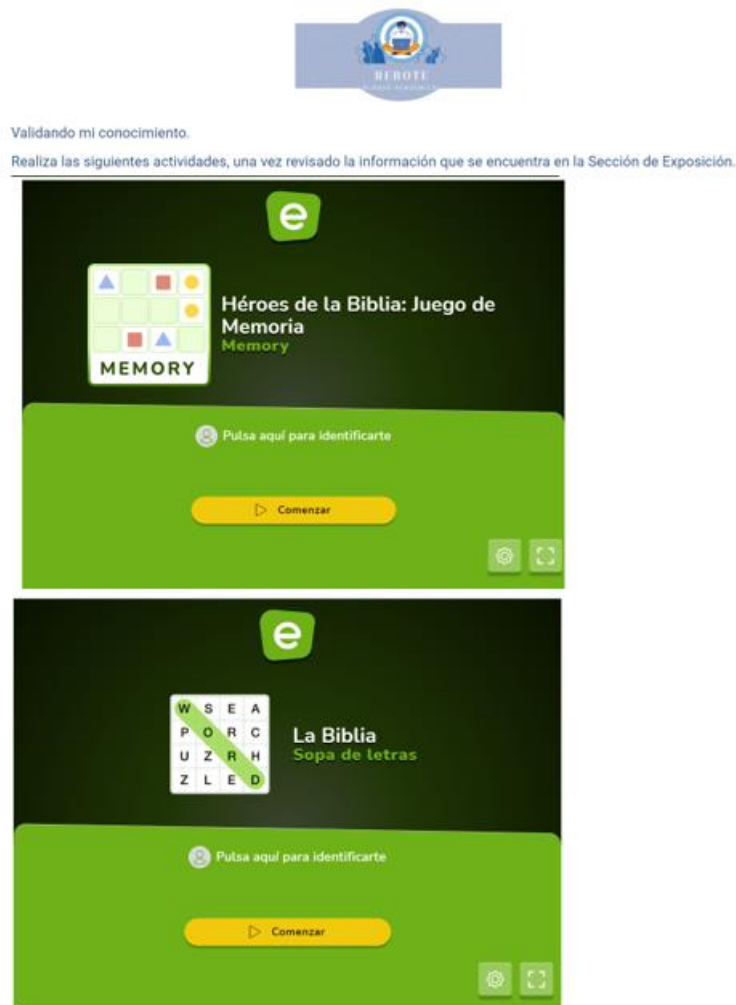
REBOTE
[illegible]

Validando mi conocimiento.

Realiza las siguientes actividades, una vez revisado la información que se encuentra en la Sección de Exposición.

e

MEMORY

Héroes de la Biblia: Juego de Memoria
Memory

Pulsa aquí para identificarte

Comenzar

e

| W | S | E | A |
|---|---|---|---|
| P | O | R | C |
| U | Z | R | H |
| Z | L | E | D |

La Biblia
Sopa de letras

Pulsa aquí para identificarte

Comenzar